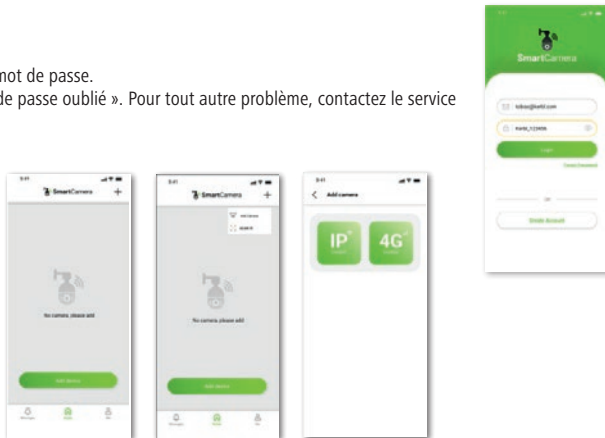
mot de passe.
de passe oublié ». Pour tout autre problème, contactez le service

SmartCamera

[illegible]@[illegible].com

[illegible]

Login

Forgot Password

or

Create Account

SmartCamera +

No camera, please add

Add device

SmartCamera +

No camera, please add

Add device

Add camera

IP

4G